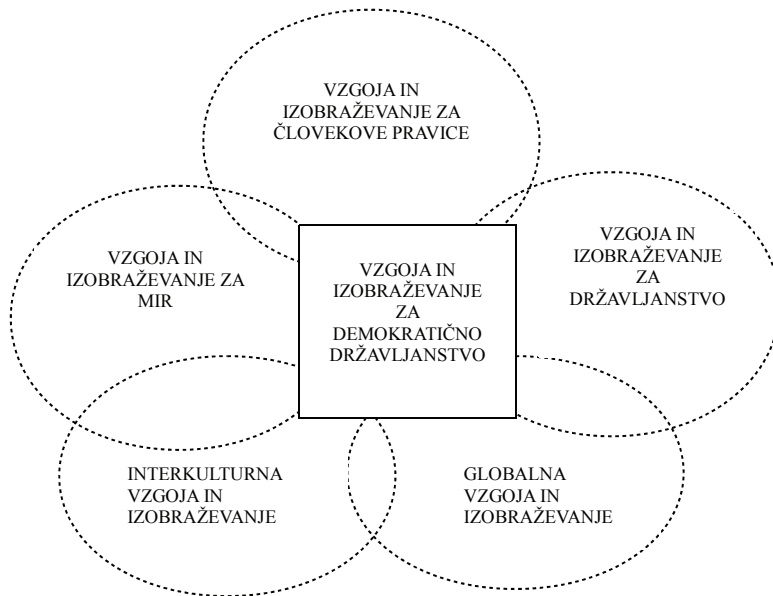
VZGOJA IN IZOBRAŽEVANJE ZA ČLOVEKOVE PRAVICE

VZGOJA IN IZOBRAŽEVANJE ZA MIR

VZGOJA IN IZOBRAŽEVANJE ZA DEMOKRATIČNO DRŽAVLJANSTVO

VZGOJA IN IZOBRAŽEVANJE ZA DRŽAVLJANSTVO

INTERKULTURNA VZGOJA IN IZOBRAŽEVANJE

GLOBALNA VZGOJA IN IZOBRAŽEVANJE